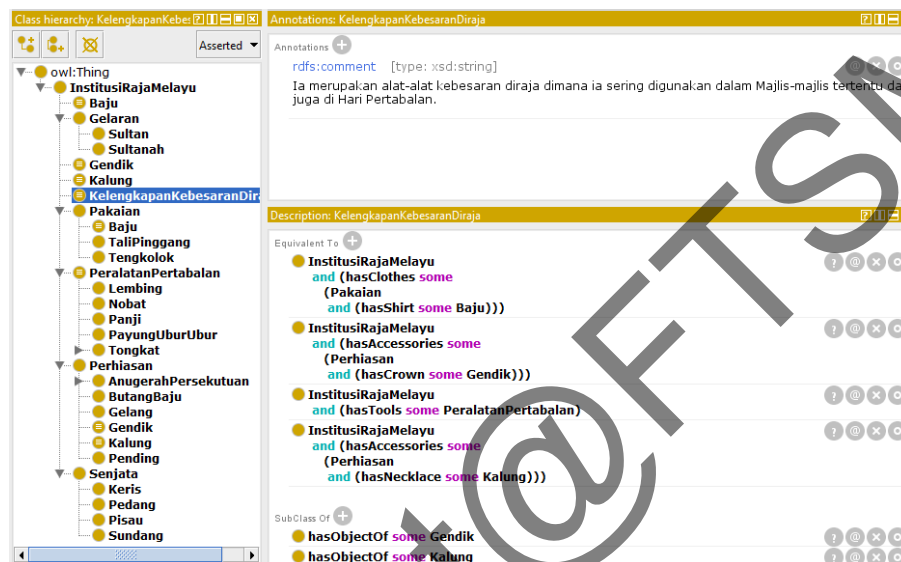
Class hierarchy: KelengkapanKebe

Asserted

owl:Thing
InstitusiRajaMelayu
Baju
Gelaran
Sultan
Sultanah
Gendik
Kalung
KelengkapanKebesaranDir
Pakaian
Baju
TaliPinggang
Tengkolok
PeralatanPertabalan
Lembing
Nobat
Panji
PayungUburUbur
Tongkat
Perhiasan
AnugerahPersekutuan
ButangBaju
Gelang
Gendik
Kalung
Pending
Senjata
Keris
Pedang
Pisau
Sundang

Annotations: KelengkapanKebesaranDiraja

Annotations

rdfs:comment [type: xsd:string]
Ia merupakan alat-alat kebesaran diraja dimana ia sering digunakan dalam Majlis-majlis tertentu da juga di Hari Pertabalan.

Description: KelengkapanKebesaranDiraja

Equivalent To

InstitusiRajaMelayu
and (hasClothes some
(Pakaian
and (hasShirt some Baju)))

InstitusiRajaMelayu
and (hasAccessories some
(Perhiasan
and (hasCrown some Gendik)))

InstitusiRajaMelayu
and (hasTools some PeralatanPertabalan)

InstitusiRajaMelayu
and (hasAccessories some
(Perhiasan
and (hasNecklace some Kalung)))

SubClass Of

hasObjectOf some Gendik
hasObjectOf some Kalung

t@FTSI